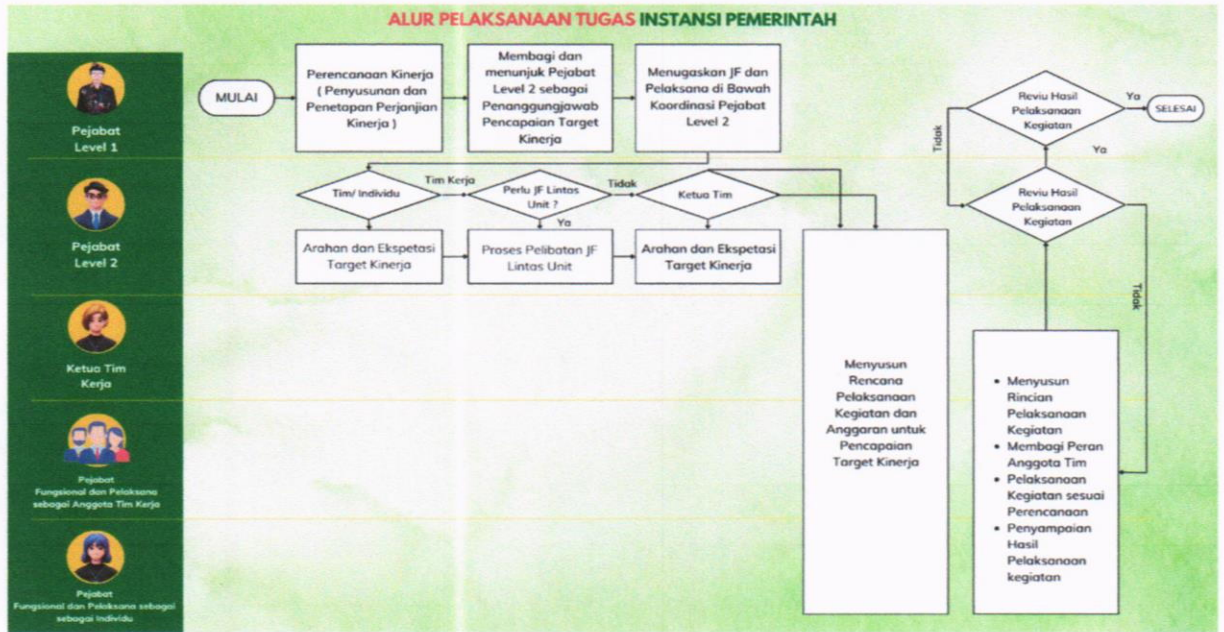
ALUR PELAKSANAAN TUGAS INSTANSI PEMERINTAH

Pejabat Level 1

Pejabat Level 2

Ketua Tim Kerja

Pejabat Fungsional dan Pelaksana sebagai Anggota Tim Kerja

Pejabat Fungsional dan Pelaksana sebagai sebagai Individu

MULAI

Perencanaan Kinerja ( Penyusunan dan Penetapan Perjanjian Kinerja )

Membagi dan menunjuk Pejabat Level 2 sebagai Penanggungjawab Pencapaian Target Kinerja

Menugaskan JF dan Pelaksana di Bawah Koordinasi Pejabat Level 2

Reviu Hasil Pelaksanaan Kegiatan

Ya

SELESAI

Tidak

Ya

Tim/ Individu

Tim Kerja

Perlu JF Lintas Unit ?

Tidak

Ketua Tim

Ya

Reviu Hasil Pelaksanaan Kegiatan

Arahan dan Ekspetasi Target Kinerja

Proses Pelibatan JF Lintas Unit

Arahan dan Ekspetasi Target Kinerja

Tidak

Menyusun Rencana Pelaksanaan Kegiatan dan Anggaran untuk Pencapaian Target Kinerja

• Menyusun Rincian Pelaksanaan Kegiatan
• Membagi Peran Anggota Tim
• Pelaksanaan Kegiatan sesuai Perencanaan
• Penyampaian Hasil Pelaksanaan kegiatan